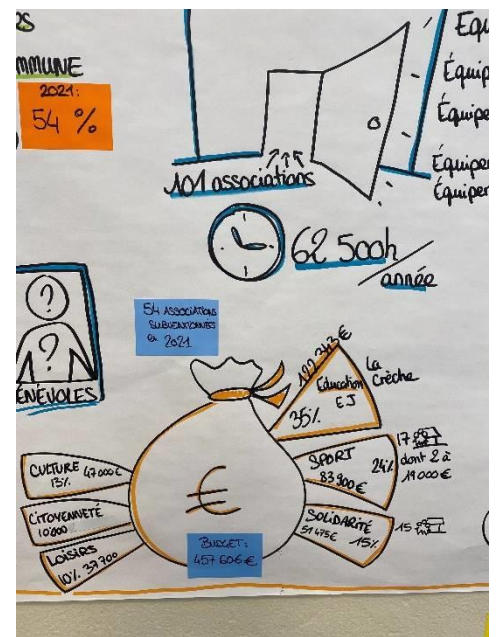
ES
MMUNE
2021:
54 %

Équ
Équip
Équipe
Équipe
Équipe

101 associations

62 500h
année

54 ASSOCIATIONS SUBVENTIONNÉES en 2021

ÉNÉVOLES

122 242 €
Éducation EJ
La Crèche
35%

17
SPORT
24%
83 900 €
dont 2 à 19 000 €

SOLIDARITÉ
51 475 €
15%
15

CULTURE
47 000 €
13%

CITOYENNETÉ
10 000

LOISIRS
10%
37 700

€

BUDGET:
457 606 €